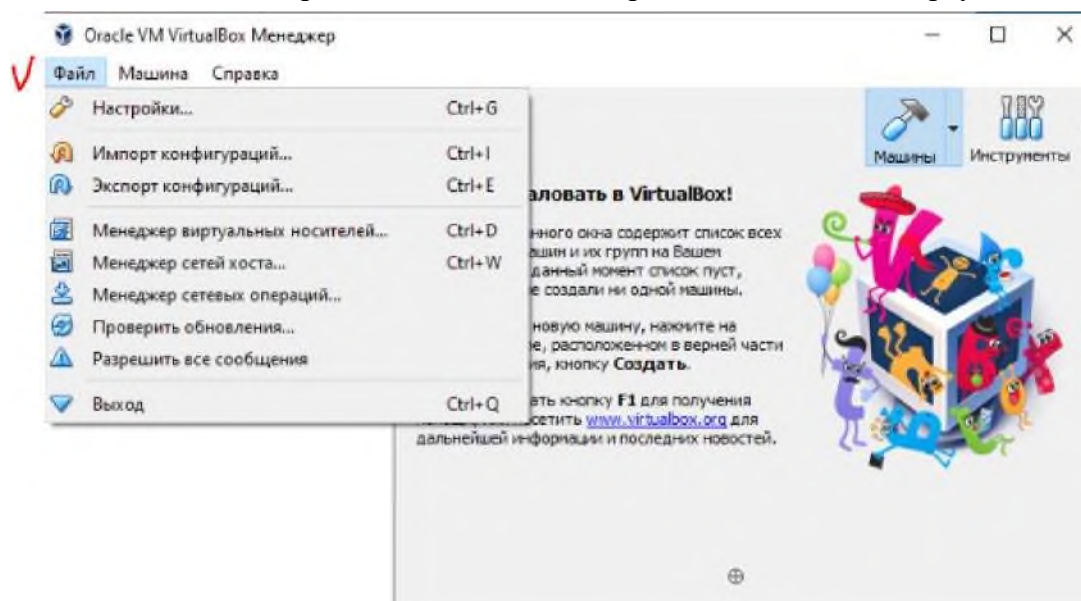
Oracle VM VirtualBox Менеджер

V Файл Машина Справка

Настройки... Ctrl+G
Импорт конфигураций... Ctrl+I
Экспорт конфигураций... Ctrl+E
Менеджер виртуальных носителей... Ctrl+D
Менеджер сетей хоста... Ctrl+W
Менеджер сетевых операций...
Проверить обновления...
Разрешить все сообщения
Выход Ctrl+Q

Машины Инструменты

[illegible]аловать в VirtualBox!

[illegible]нного окна содержит список всех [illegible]ашин и их групп на Вашем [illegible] данный момент список пуст, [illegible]е создали ни одной машины.

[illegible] новую машину, нажмите на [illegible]е, расположенном в верней части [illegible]ия, кнопку Создать.

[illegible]ать кнопку F1 для получения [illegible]сетить www.virtualbox.org для дальнейшей информации и последних новостей.